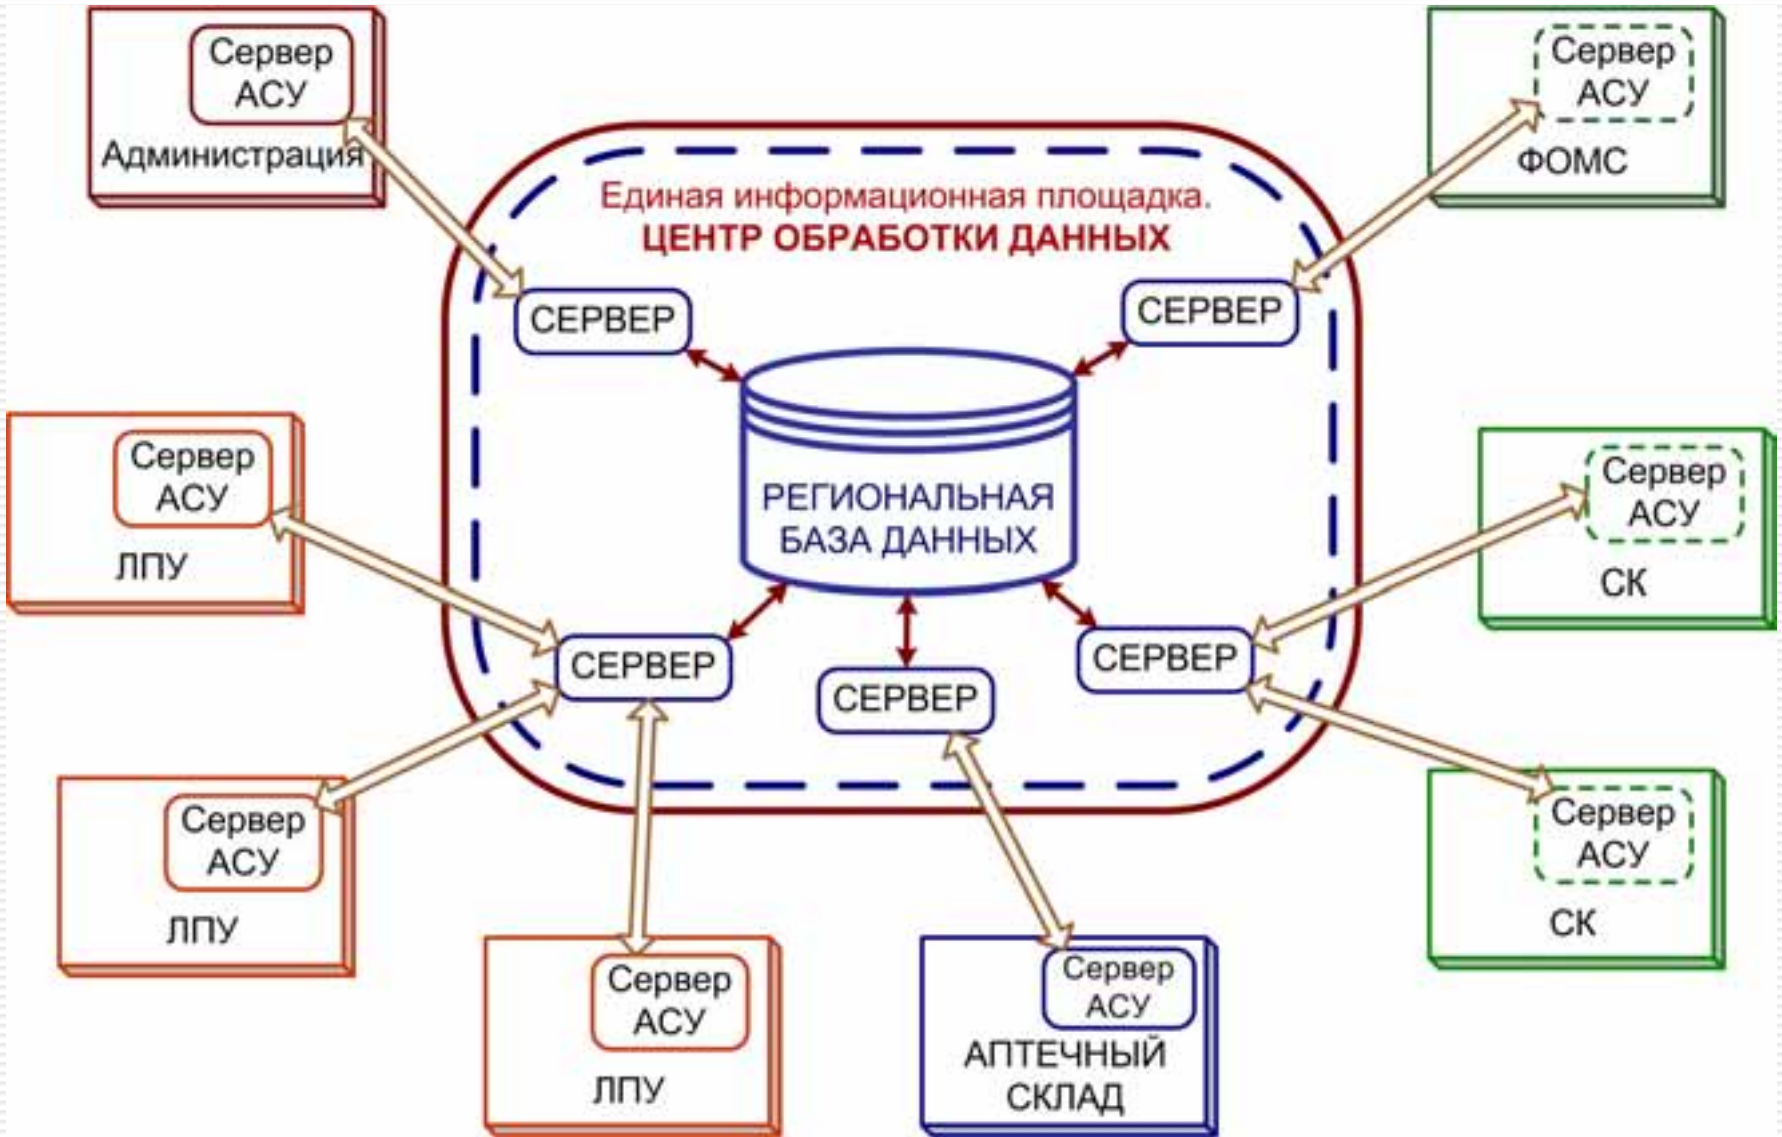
Сервер АСУ
Администрация

Сервер АСУ
ФОМС

Единая информационная площадка.
ЦЕНТР ОБРАБОТКИ ДАННЫХ

СЕРВЕР

СЕРВЕР

РЕГИОНАЛЬНАЯ БАЗА ДАННЫХ

Сервер АСУ
ЛПУ

Сервер АСУ
СК

СЕРВЕР

СЕРВЕР

СЕРВЕР

Сервер АСУ
ЛПУ

Сервер АСУ
СК

Сервер АСУ
ЛПУ

Сервер АСУ
АПТЕЧНЫЙ СКЛАД